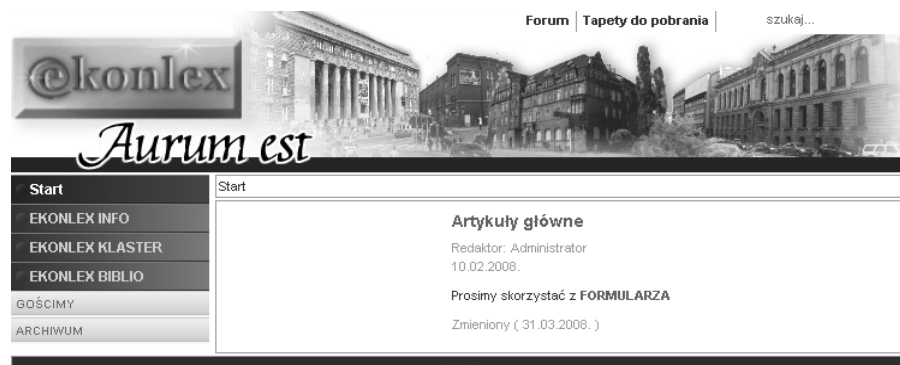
Forum | Tapety do pobrania | szukaj...

@konlex

Aurum est

Start
EKONLEX INFO
EKONLEX KLASTER
EKONLEX BIBLIO
GOŚCIMY
ARCHIWUM

Start

Artykuły główne

Redaktor: Administrator
10.02.2008.

Prosimy skorzystać z FORMULARZA

Zmieniony ( 31.03.2008. )